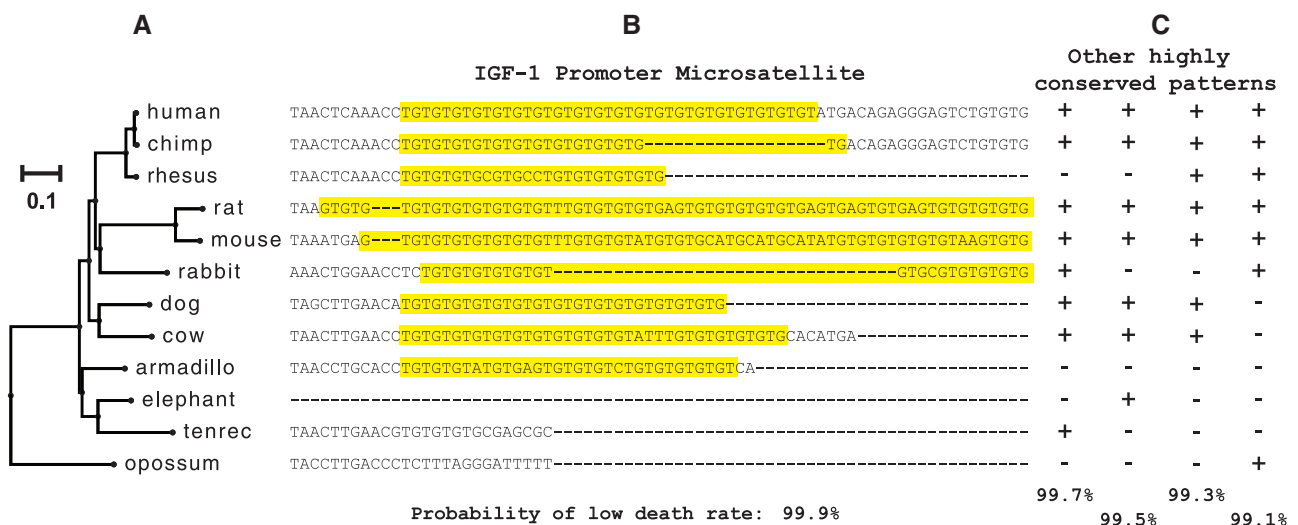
A

0.1

human
chimp
rhesus
rat
mouse
rabbit
dog
cow
armadillo
elephant
tenrec
opossum

B

IGF-1 Promoter Microsatellite

TAACTCAAACCTGTGTGTGTGTGTGTGTGTGTGTGTGTGTGTGTGTGTGTATGACAGAGGGAGTCTGTGTG
TAACTCAAACCTGTGTGTGTGTGTGTGTGTGTGTG-------------------TGACAGAGGGAGTCTGTGTG
TAACTCAAACCTGTGTGTGCGTGCCTGTGTGTGTGTG-----------------------------------
TAAGTGTG---TGTGTGTGTGTGTGTTTGTGTGTGTGAGTGTGTGTGTGTGAGTGAGTGTGAGTGTGTGTGTG
TAAATGAG---TGTGTGTGTGTGTGTTTGTGTGTATGTGTGCATGCATGCATATGTGTGTGTGTGTAAGTGTG
AAACTGGAACCTCTGTGTGTGTGTGT-------------------------------------GTGCGTGTGTGTG
TAGCTTGAACATGTGTGTGTGTGTGTGTGTGTGTGTGTGTG-------------------------------
TAACTTGAACCTGTGTGTGTGTGTGTGTGTGTATTTGTGTGTGTGTGCACATGA------------------
TAACCTGCACCTGTGTGTATGTGAGTGTGTGTCTGTGTGTGTGTCA----------------------------
---------------------------------------------------------------------------------
TAACTTGAACGTGTGTGTGCGAGCGC------------------------------------------------
TACCTTGACCCTCTTTAGGGATTTTT------------------------------------------------

Probability of low death rate: 99.9%

C

Other highly conserved patterns

| | | | |
|---|---|---|---|
| + | + | + | + |
| + | + | + | + |
| - | - | + | + |
| + | + | + | + |
| + | + | + | + |
| + | - | - | + |
| + | + | + | - |
| + | + | + | - |
| - | - | - | - |
| - | + | - | - |
| + | - | - | - |
| - | - | - | + |
| 99.7% | 99.5% | 99.3% | 99.1% |